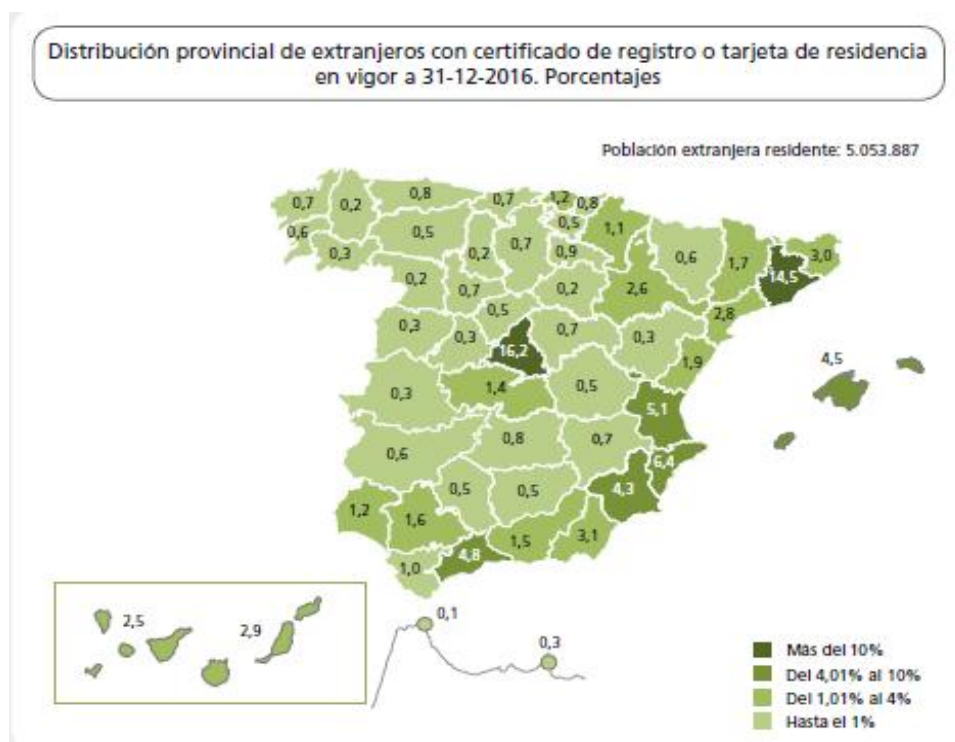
Distribución provincial de extranjeros con certificado de registro o tarjeta de residencia en vigor a 31-12-2016. Porcentajes

Población extranjera residente: 5.053.887

0,7
0,2
0,8
0,7
1,2
0,8
0,6
0,5
0,5
1,1
0,3
0,2
0,7
0,9
0,6
1,7
3,0
0,2
0,7
0,2
2,6
14,5
0,5
2,8
0,3
0,3
16,2
0,7
0,3
1,9
4,5
0,3
1,4
0,5
5,1
0,8
0,7
0,6
6,4
0,5
0,5
4,3
1,2
1,6
1,5
3,1
4,8
1,0
2,5
2,9
0,1
0,3

Más del 10%
Del 4,01% al 10%
Del 1,01% al 4%
Hasta el 1%